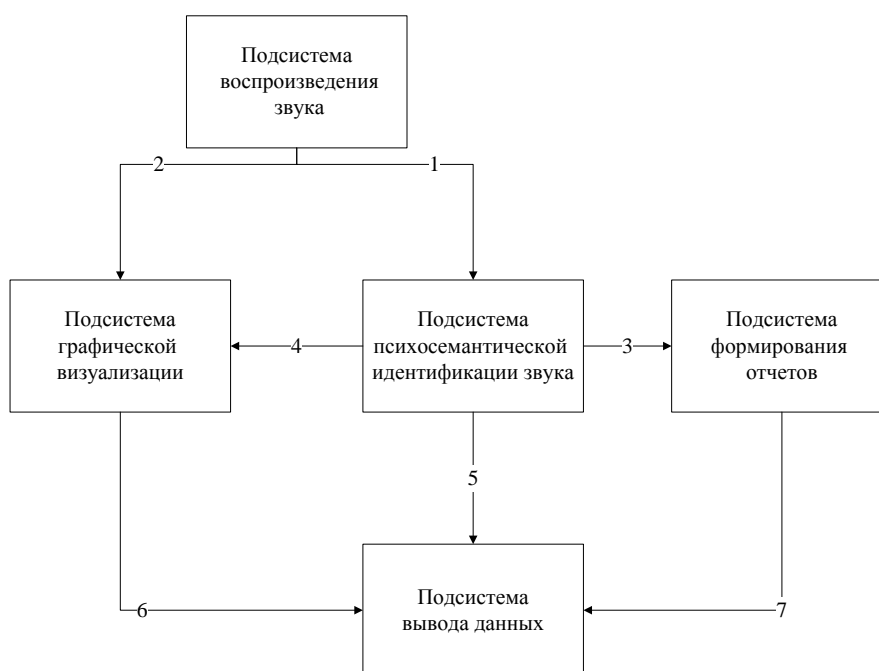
Подсистема воспроизведения звука

2

1

Подсистема графической визуализации

4

Подсистема психосемантической идентификации звука

3

Подсистема формирования отчетов

5

6

Подсистема вывода данных

7